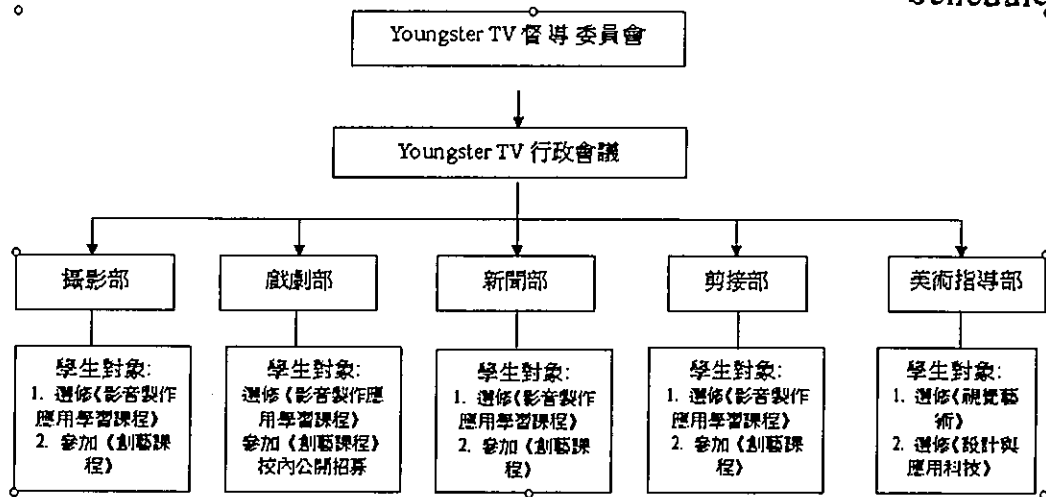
Schedule

Youngster TV 督導委員會

Youngster TV 行政會議

攝影部

學生對象:
1. 選修《影音製作應用學習課程》
2. 參加《創藝課程》

戲劇部

學生對象:
選修《影音製作應用學習課程》
參加《創藝課程》
校內公開招募

新聞部

學生對象:
1. 選修《影音製作應用學習課程》
2. 參加《創藝課程》

剪接部

學生對象:
1. 選修《影音製作應用學習課程》
2. 參加《創藝課程》

美術指導部

學生對象:
1. 選修《視覺藝術》
2. 選修《設計與應用科技》